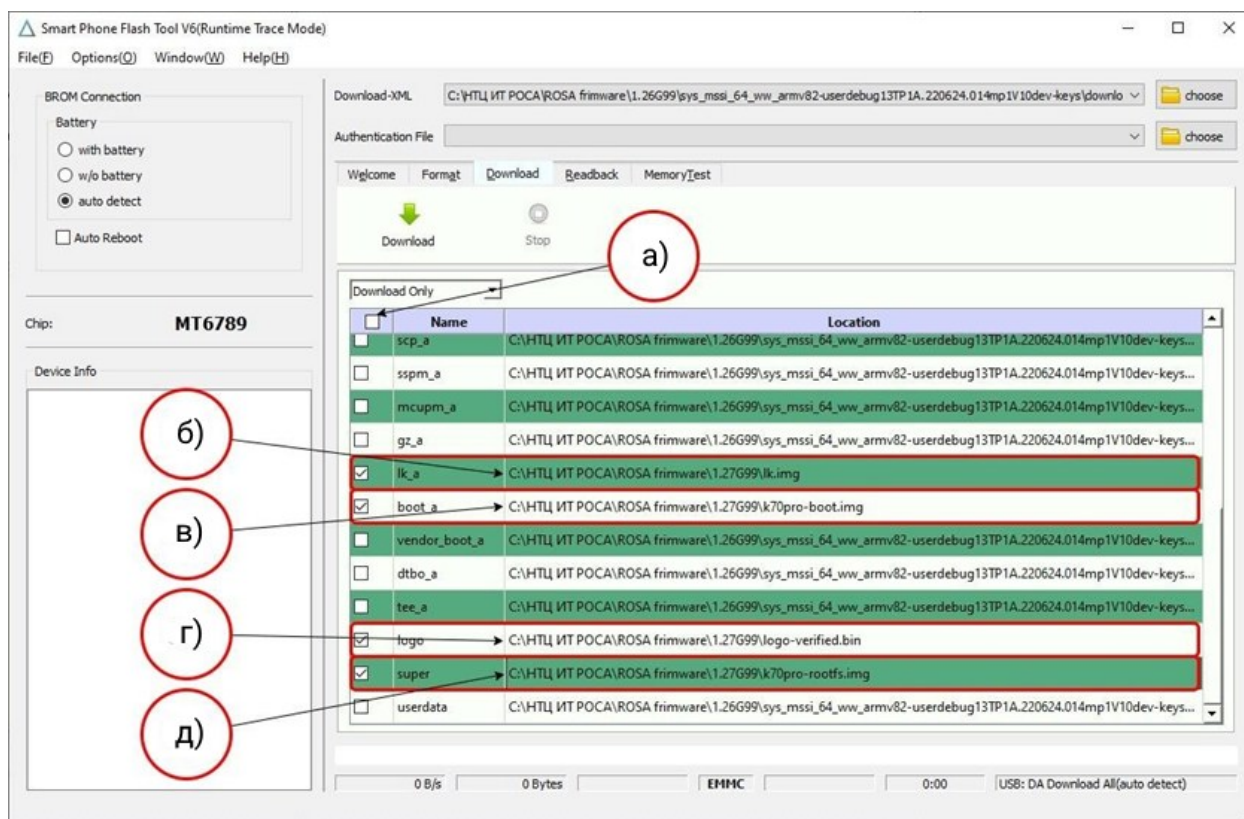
Smart Phone Flash Tool V6(Runtime Trace Mode)

File(F) Options(O) Window(W) Help(H)

BROM Connection
Battery
with battery
w/o battery
auto detect
Auto Reboot

Chip: MT6789

Device Info

Download-XML C:\НТЦ ИТ РОСА\ROSA firmware\1.26G99\sys_mssi_64_ww_armv82-userdebug13TP1A.220624.014mp1V10dev-keys\downlo choose

Authentication File choose

Welcome Format Download Readback MemoryTest

Download Stop

а)

Download Only

| | Name | Location |
|---|---|---|
| | scp_a | C:\НТЦ ИТ РОСА\ROSA firmware\1.26G99\sys_mssi_64_ww_armv82-userdebug13TP1A.220624.014mp1V10dev-keys... |
| | sspm_a | C:\НТЦ ИТ РОСА\ROSA firmware\1.26G99\sys_mssi_64_ww_armv82-userdebug13TP1A.220624.014mp1V10dev-keys... |
| | mcupm_a | C:\НТЦ ИТ РОСА\ROSA firmware\1.26G99\sys_mssi_64_ww_armv82-userdebug13TP1A.220624.014mp1V10dev-keys... |
| | gz_a | C:\НТЦ ИТ РОСА\ROSA firmware\1.26G99\sys_mssi_64_ww_armv82-userdebug13TP1A.220624.014mp1V10dev-keys... |
| ☑ | lk_a | C:\НТЦ ИТ РОСА\ROSA firmware\1.27G99\lk.img |
| ☑ | boot_a | C:\НТЦ ИТ РОСА\ROSA firmware\1.27G99\k70pro-boot.img |
| | vendor_boot_a | C:\НТЦ ИТ РОСА\ROSA firmware\1.26G99\sys_mssi_64_ww_armv82-userdebug13TP1A.220624.014mp1V10dev-keys... |
| | dtbo_a | C:\НТЦ ИТ РОСА\ROSA firmware\1.26G99\sys_mssi_64_ww_armv82-userdebug13TP1A.220624.014mp1V10dev-keys... |
| | tee_a | C:\НТЦ ИТ РОСА\ROSA firmware\1.26G99\sys_mssi_64_ww_armv82-userdebug13TP1A.220624.014mp1V10dev-keys... |
| ☑ | logo | C:\НТЦ ИТ РОСА\ROSA firmware\1.27G99\logo-verified.bin |
| ☑ | super | C:\НТЦ ИТ РОСА\ROSA firmware\1.27G99\k70pro-rootfs.img |
| | userdata | C:\НТЦ ИТ РОСА\ROSA firmware\1.26G99\sys_mssi_64_ww_armv82-userdebug13TP1A.220624.014mp1V10dev-keys... |

б)
в)
г)
д)

0 B/s 0 Bytes EMMC 0:00 USB: DA Download All(auto detect)